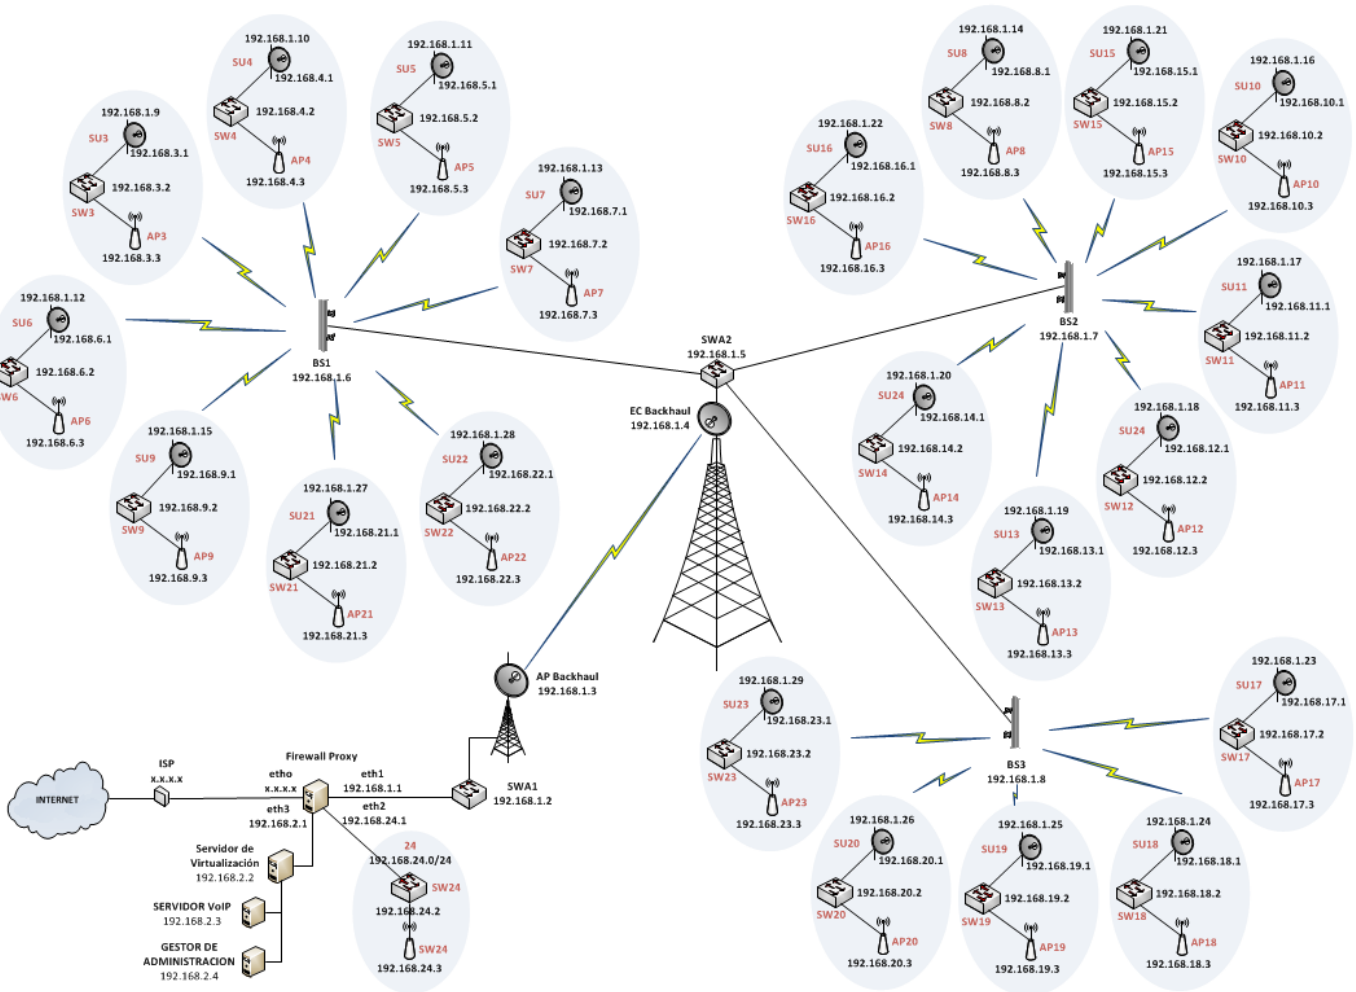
192.168.1.10
SU4
192.168.4.1
192.168.4.2
SW4
AP4
192.168.4.3

192.168.1.11
SU5
192.168.5.1
192.168.5.2
SW5
AP5
192.168.5.3

192.168.1.9
SU3
192.168.3.1
192.168.3.2
SW3
AP3
192.168.3.3

192.168.1.13
SU7
192.168.7.1
192.168.7.2
SW7
AP7
192.168.7.3

192.168.1.12
SU6
192.168.6.1
192.168.6.2
W6
AP6
192.168.6.3

BS1
192.168.1.6

192.168.1.15
SU9
192.168.9.1
192.168.9.2
SW9
AP9
192.168.9.3

192.168.1.27
SU21
192.168.21.1
192.168.21.2
SW21
AP21
192.168.21.3

192.168.1.28
SU22
192.168.22.1
192.168.22.2
SW22
AP22
192.168.22.3

SWA2
192.168.1.5

EC Backhaul
192.168.1.4

192.168.1.14
SU8
192.168.8.1
192.168.8.2
SW8
AP8
192.168.8.3

192.168.1.21
SU15
192.168.15.1
192.168.15.2
SW15
AP15
192.168.15.3

192.168.1.16
SU10
192.168.10.1
192.168.10.2
SW10
AP10
192.168.10.3

192.168.1.22
SU16
192.168.16.1
192.168.16.2
SW16
AP16
192.168.16.3

BS2
192.168.1.7

192.168.1.17
SU11
192.168.11.1
192.168.11.2
SW11
AP11
192.168.11.3

192.168.1.20
SU24
192.168.14.1
192.168.14.2
SW14
AP14
192.168.14.3

192.168.1.18
SU24
192.168.12.1
192.168.12.2
SW12
AP12
192.168.12.3

192.168.1.19
SU13
192.168.13.1
192.168.13.2
SW13
AP13
192.168.13.3

AP Backhaul
192.168.1.3

192.168.1.29
SU23
192.168.23.1
192.168.23.2
SW23
AP23
192.168.23.3

BS3
192.168.1.8

192.168.1.23
SU17
192.168.17.1
192.168.17.2
SW17
AP17
192.168.17.3

INTERNET

ISP
x.x.x.x

Firewall Proxy
etho
x.x.x.x
eth1
192.168.1.1
eth3
192.168.2.1
eth2
192.168.24.1

SWA1
192.168.1.2

Servidor de Virtualización
192.168.2.2

SERVIDOR VoIP
192.168.2.3

GESTOR DE ADMINISTRACION
192.168.2.4

24
192.168.24.0/24
SW24
192.168.24.2
SW24
192.168.24.3

192.168.1.26
SU20
192.168.20.1
192.168.20.2
SW20
AP20
192.168.20.3

192.168.1.25
SU19
192.168.19.1
192.168.19.2
SW19
AP19
192.168.19.3

192.168.1.24
SU18
192.168.18.1
192.168.18.2
SW18
AP18
192.168.18.3